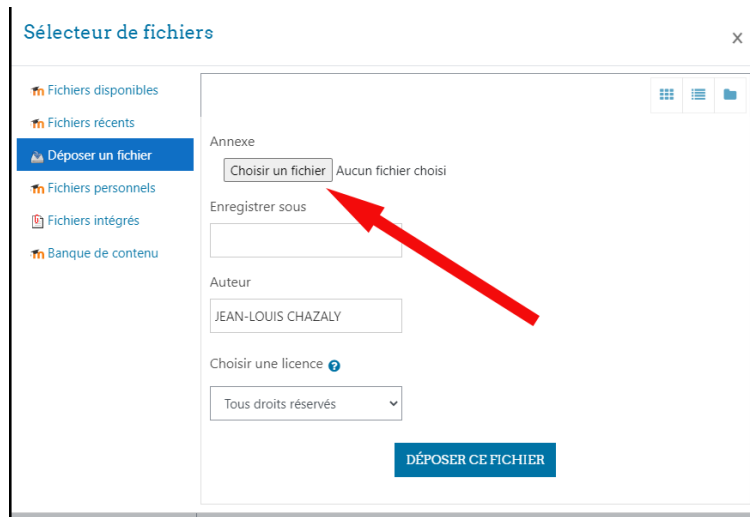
Sélecteur de fichiers

×

Fichiers disponibles
Fichiers récents
Déposer un fichier
Fichiers personnels
Fichiers intégrés
Banque de contenu

Annexe

Choisir un fichier Aucun fichier choisi

Enregistrer sous

Auteur

JEAN-LOUIS CHAZALY

Choisir une licence

Tous droits réservés

DÉPOSER CE FICHIER